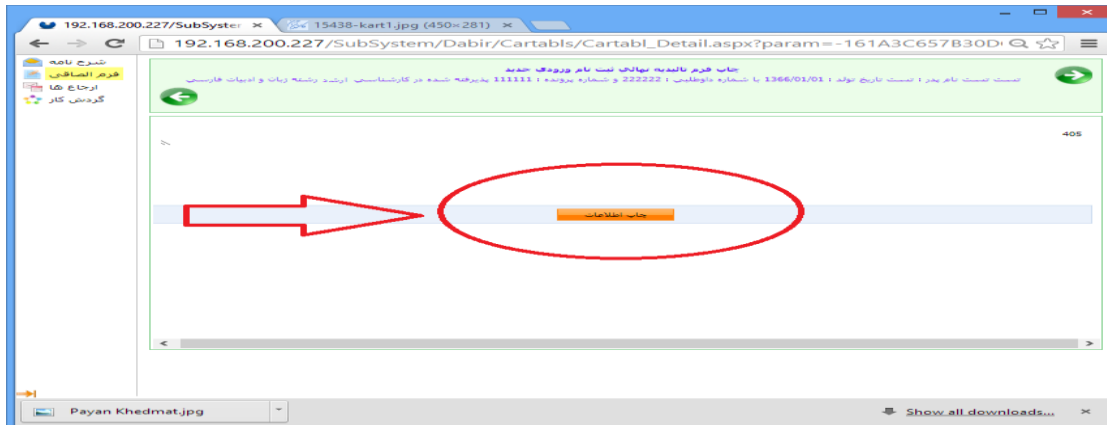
192.168.200.227/SubSyster ×
15438-kart1.jpg (450×281) ×

192.168.200.227/SubSystem/Dabir/Cartabls/Cartabl_Detail.aspx?param=-161A3C657B30D

شرح نامه
فرم الحاقی
ارجاع ها
گردش کار

چاپ فرم تائیدیه نهائی ثبت نام ورودی جدید

تست تست نام پدر : تست تاریخ تولد : 1366/01/01 با شماره داوطلبی : 222222 و شماره پرونده : 111111 پذیرفته شده در کارشناسی ارشد رشته زبان و ادبیات فارسی

405

چاپ اطلاعات

Payan Khedmat.jpg

Show all downloads...